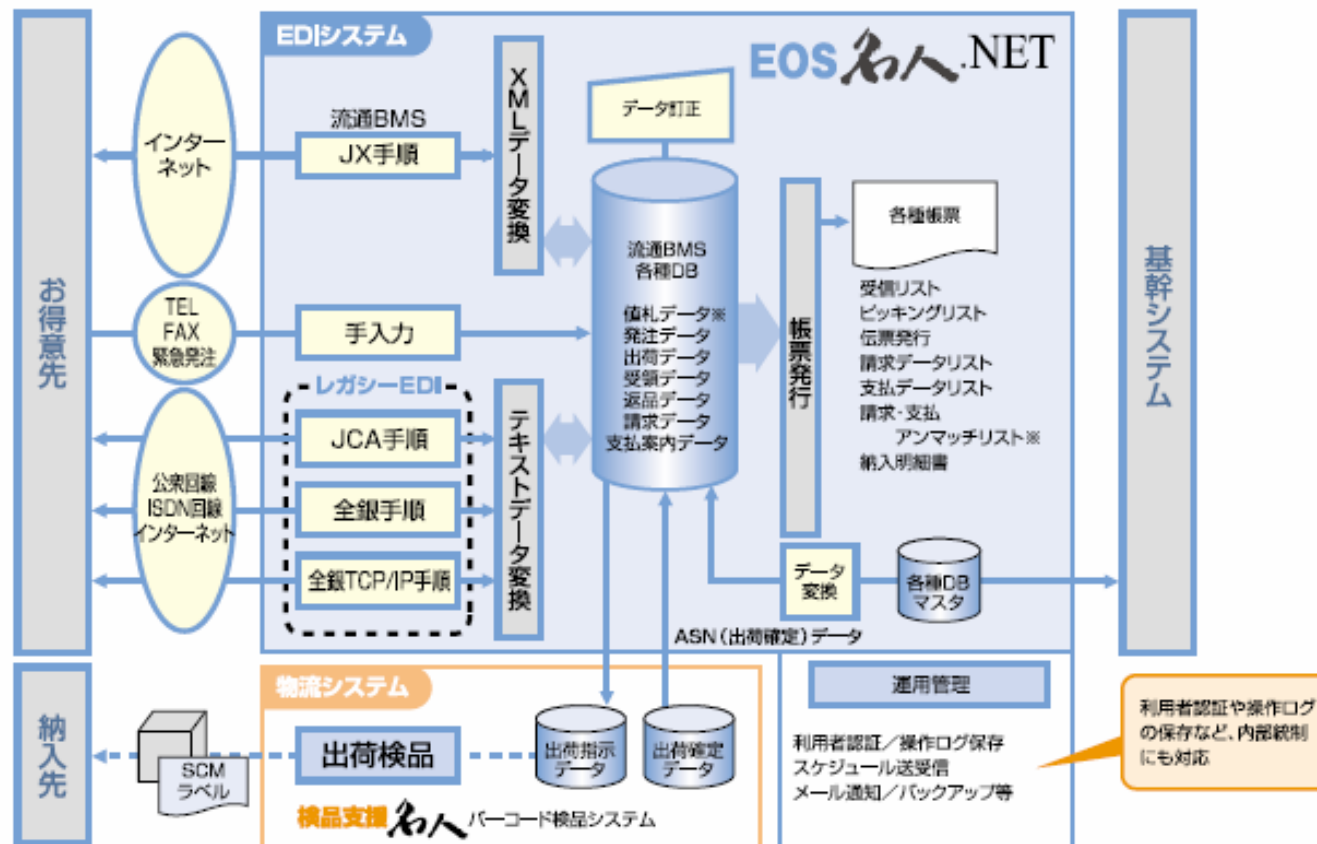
お得意先

EDIシステム

EOS 名人.NET

インターネット

流通BMS

JX手順

XMLデータ変換

データ訂正

流通BMS
各種DB

値札データ※
発注データ
出荷データ
受領データ
返品データ
請求データ
支払案内データ

帳票発行

各種帳票

受信リスト
ピッキングリスト
伝票発行
請求データリスト
支払データリスト
請求・支払
アンマッチリスト※
納入明細書

基幹システム

TEL
FAX
緊急発注

手入力

レガシーEDI

公衆回線
ISDN回線
インターネット

JCA手順

全銀手順

全銀TCP/IP手順

テキストデータ変換

データ変換

各種DB
マスタ

ASN（出荷確定）データ

納入先

物流システム

SCM
ラベル

出荷検品

出荷指示
データ

出荷確定
データ

検品支援 名人 バーコード検品システム

運用管理

利用者認証／操作ログ保存
スケジュール送受信
メール通知／バックアップ等

利用者認証や操作ログの保存など、内部統制にも対応